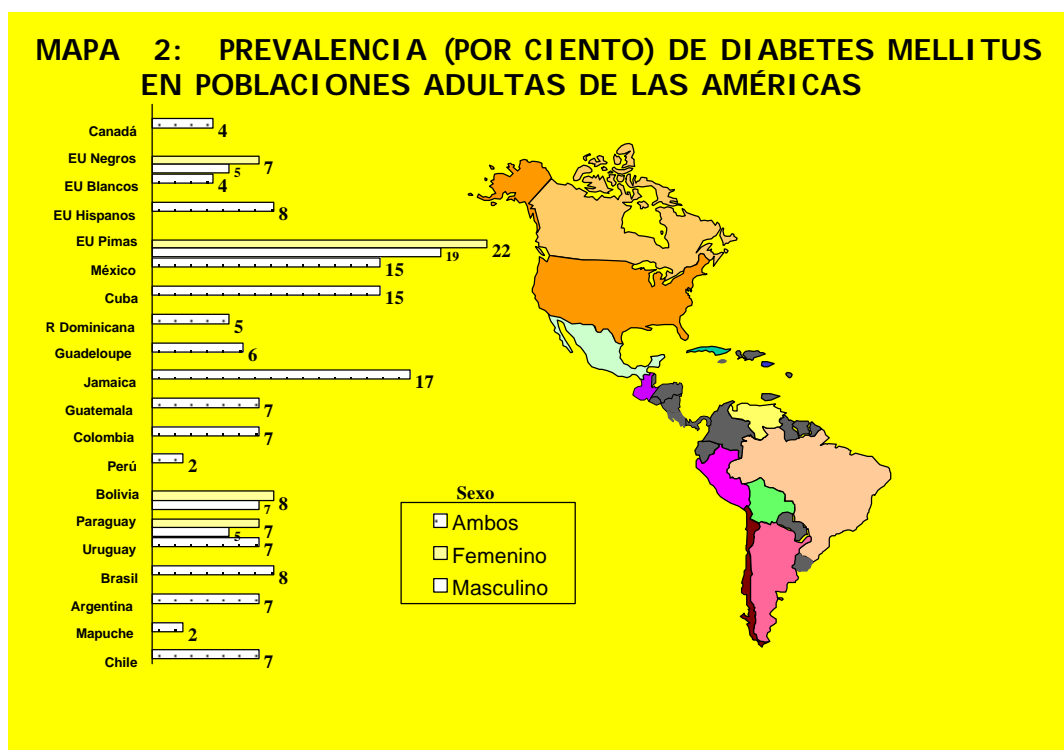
MAPA 2: PREVALENCIA (POR CIENTO) DE DIABETES MELLITUS EN POBLACIONES ADULTAS DE LAS AMÉRICAS

Canadá 4
EU Negros 7
5
EU Blancos 4
EU Hispanos 8
EU Pimas 22
19
México 15
Cuba 15
R Dominicana 5
Guadeloupe 6
Jamaica 17
Guatemala 7
Colombia 7
Perú 2
Bolivia 8
7
Paraguay 7
5
Uruguay 7
Brasil 8
Argentina 7
Mapuche 2
Chile 7

Sexo
Ambos
Femenino
Masculino